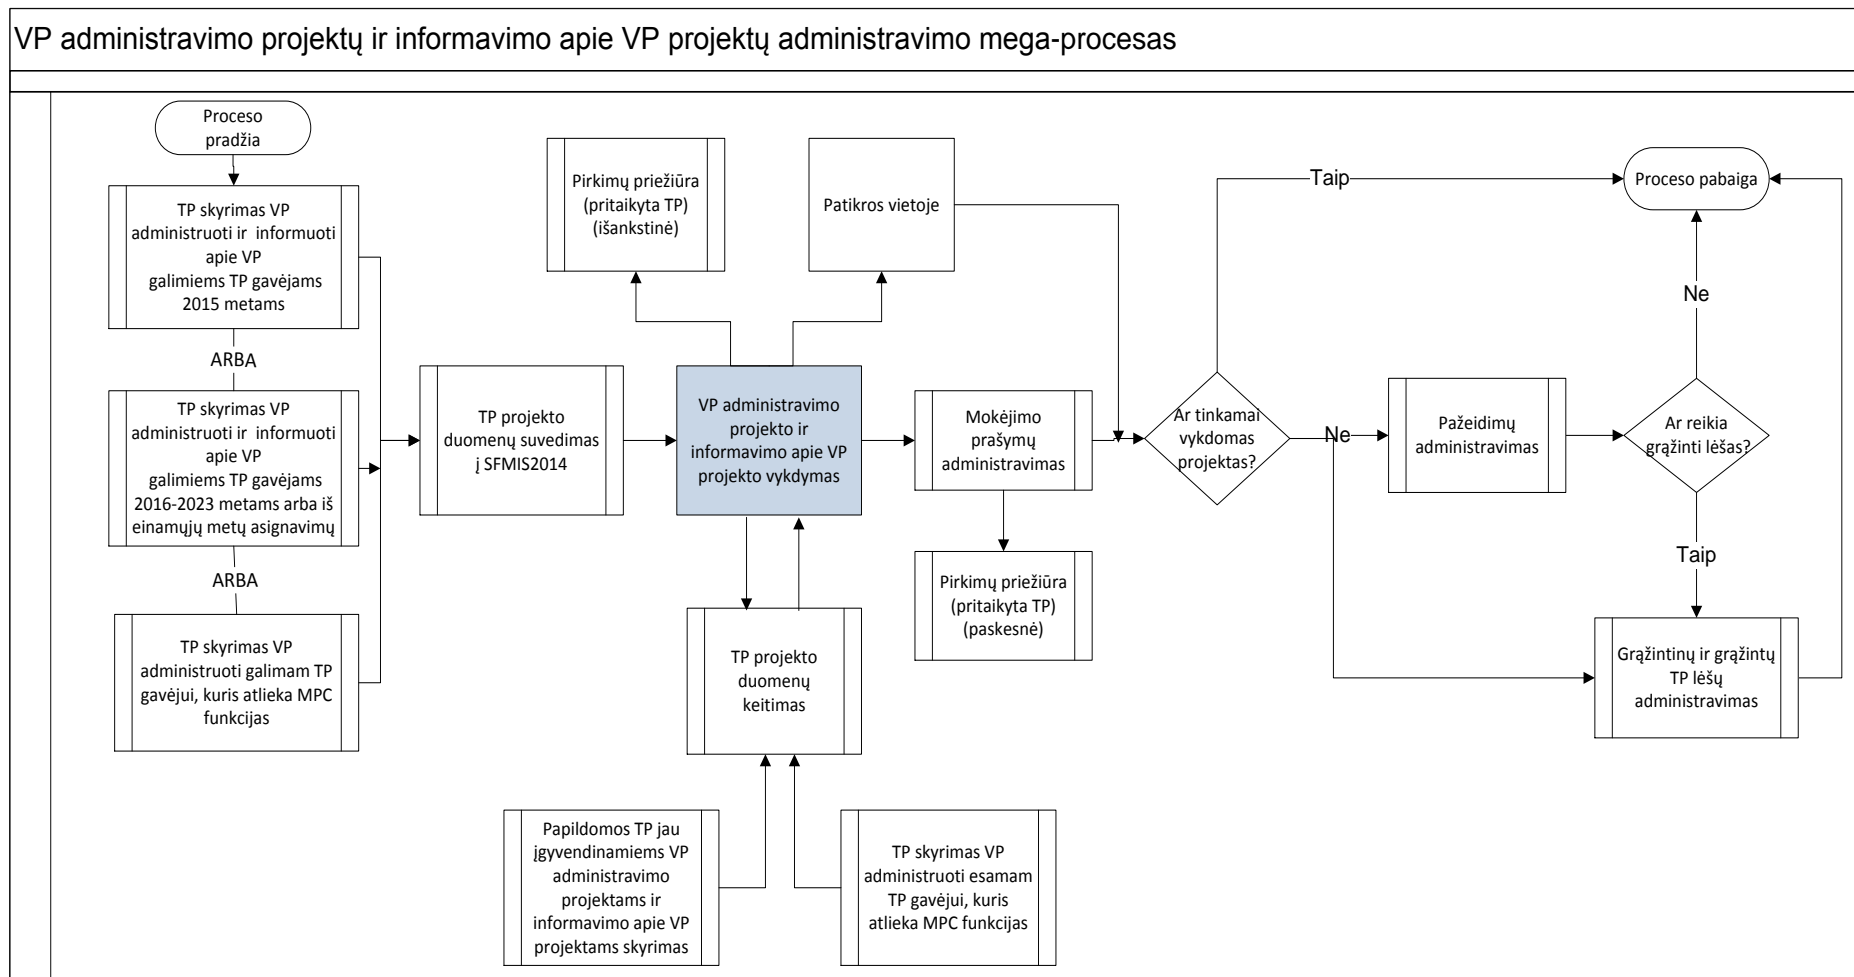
VP administravimo projektų ir informavimo apie VP projektų administravimo mega-procesas

Proceso pradžia

TP skyrimas VP administruoti ir informuoti apie VP galimiems TP gavėjams 2015 metams

ARBA

TP skyrimas VP administruoti ir informuoti apie VP galimiems TP gavėjams 2016-2023 metams arba iš einamųjų metų asignavimų

ARBA

TP skyrimas VP administruoti galimam TP gavėjui, kuris atlieka MPC funkcijas

TP projekto duomenų suvedimas į SFMIS2014

Pirkimų priežiūra (pritaikyta TP) (išankstinė)

Patikros vietoje

VP administravimo projekto ir informavimo apie VP projekto vykdymas

TP projekto duomenų keitimas

Papildomos TP jau įgyvendinamiems VP administravimo projektams ir informavimo apie VP projektams skyrimas

TP skyrimas VP administruoti esamam TP gavėjui, kuris atlieka MPC funkcijas

Mokėjimo prašymų administravimas

Pirkimų priežiūra (pritaikyta TP) (paskesnė)

Ar tinkamai vykdomas projektas?

Taip

Ne

Proceso pabaiga

Pažeidimų administravimas

Ar reikia grąžinti lėšas?

Ne

Taip

Grąžintinų ir grąžintų TP lėšų administravimas